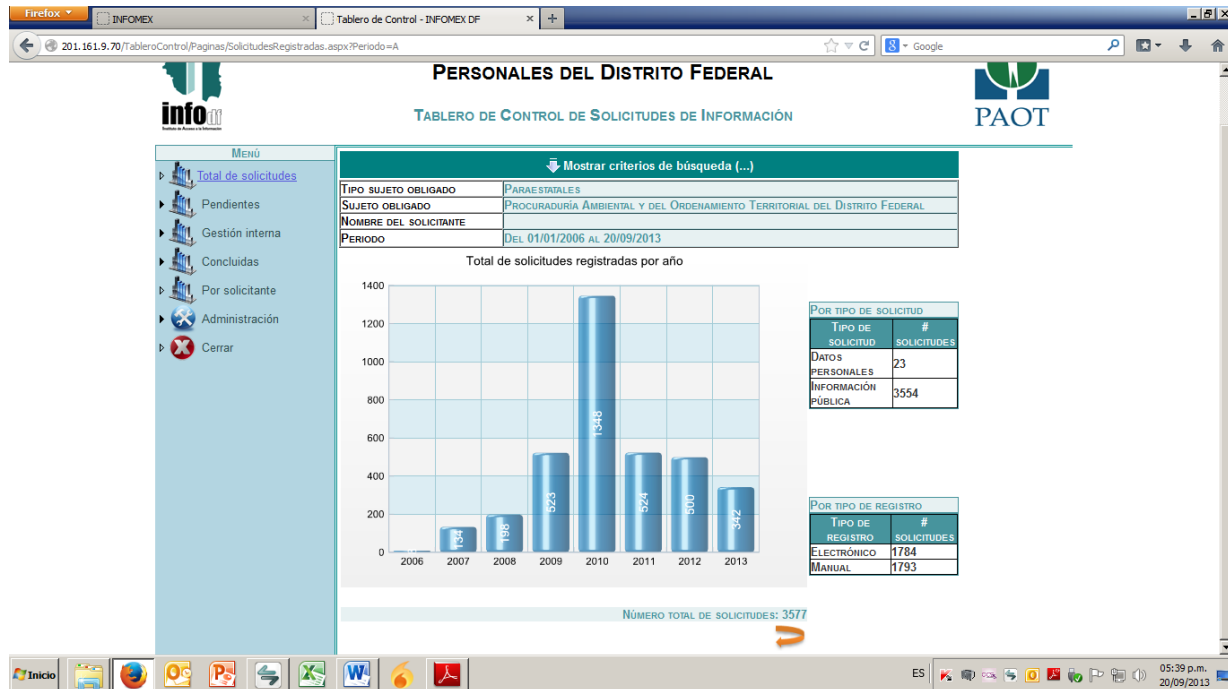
Firefox
INFOMEX
Tablero de Control - INFOMEX DF
201.161.9.70/TableroControl/Paginas/SolicitudesRegistradas.aspx?Periodo=A
Google

PERSONALES DEL DISTRITO FEDERAL
info df
TABLERO DE CONTROL DE SOLICITUDES DE INFORMACIÓN
PAOT

MENÚ
Total de solicitudes
Pendientes
Gestión interna
Concluidas
Por solicitante
Administración
Cerrar

Mostrar criterios de búsqueda (...)

| TIPO SUJETO OBLIGADO | PARAESTATALES |
|---|---|
| SUJETO OBLIGADO | PROCURADURÍA AMBIENTAL Y DEL ORDENAMIENTO TERRITORIAL DEL DISTRITO FEDERAL |
| NOMBRE DEL SOLICITANTE | |
| PERIODO | DEL 01/01/2006 AL 20/09/2013 |

Total de solicitudes registradas por año
1400
1200
1000
800
600
400
200
0
2006 2007 2008 2009 2010 2011 2012 2013
134 198 523 1348 524 500 342

POR TIPO DE SOLICITUD
| TIPO DE SOLICITUD | # SOLICITUDES |
|---|---|
| DATOS PERSONALES | 23 |
| INFORMACIÓN PÚBLICA | 3554 |

POR TIPO DE REGISTRO
| TIPO DE REGISTRO | # SOLICITUDES |
|---|---|
| ELECTRÓNICO | 1784 |
| MANUAL | 1793 |

NÚMERO TOTAL DE SOLICITUDES: 3577

Inicio
ES
05:39 p.m.
20/09/2013